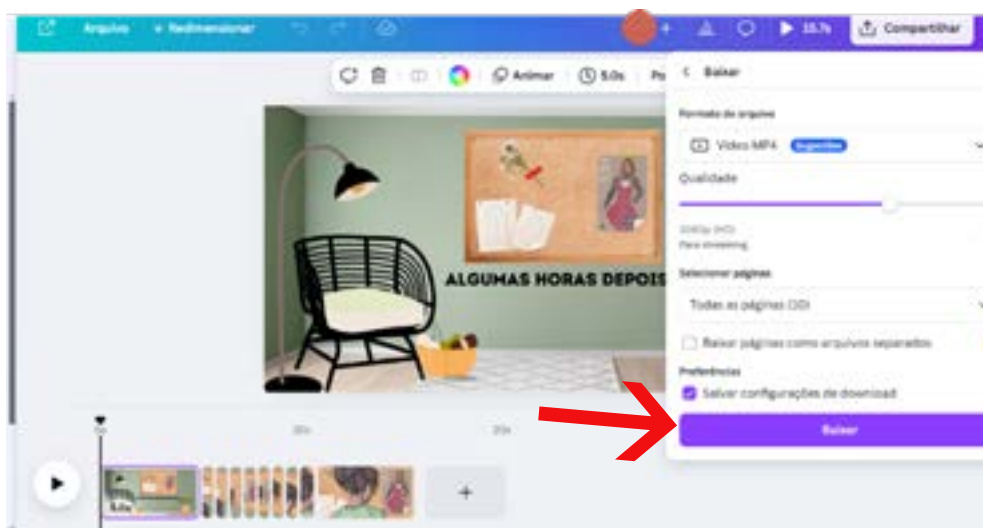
Arquivo + Redimensionar

+ 15,7s Compartilhar

Animar 5.0s Po

< Baixar

Formato do arquivo

Vídeo MP4 Sugestão

Qualidade

1080p (HD)
Para streaming

Selecionar páginas

Todas as páginas (10)

Baixar páginas como arquivos separados

Preferências

Salvar configurações de download

Baixar

ALGUMAS HORAS DEPOIS

10s 20s

5,0s

+